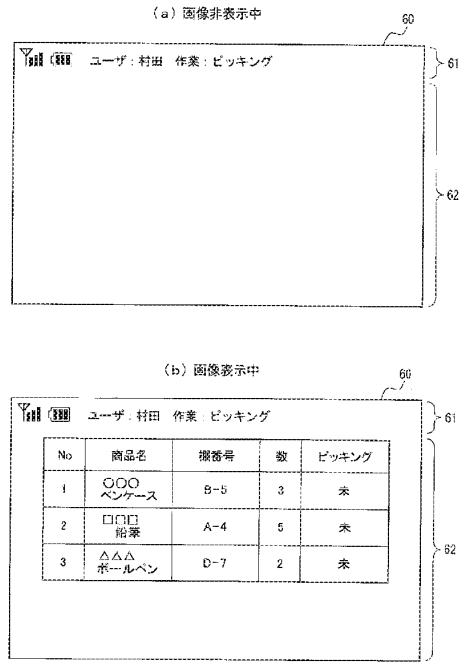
(a) 画像非表示中

60

ユーザ：村田　作業：ピッキング

61

62

(b) 画像表示中

60

ユーザ：村田　作業：ピッキング

61

| No | 商品名 | 棚番号 | 数 | ピッキング |
|---|---|---|---|---|
| 1 | ○○○ ペンケース | B-5 | 3 | 未 |
| 2 | □□□ 鉛筆 | A-4 | 5 | 未 |
| 3 | △△△ ボールペン | D-7 | 2 | 未 |

62